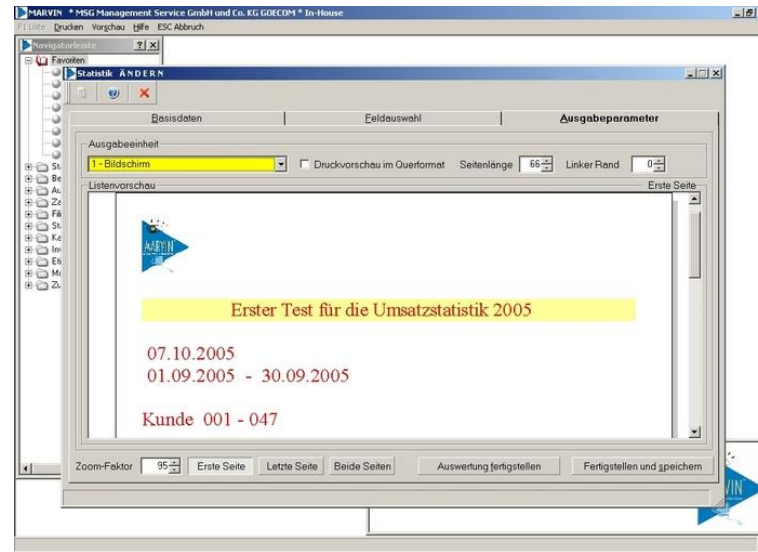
MARVIN * MSG Management Service GmbH und Co. KG GOECOM * In-House

F1 Liste Drucken Vorschau Hilfe ESC Abbruch

Navigatorleiste

Favoriten

St
Be
Au
Ze
Fili
St
Ka
In
Eti
Mo
Zu

Statistik ÄNDERN

Basisdaten | Feldauswahl | Ausgabeparameter

Ausgabeeinheit

1 - Bildschirm

Druckvorschau im Querformat Seitenlänge 66 Linker Rand 0

Listenvorschau Erste Seite

MARVIN

Erster Test für die Umsatzstatistik 2005

07.10.2005
01.09.2005 - 30.09.2005

Kunde 001 - 047

Zoom-Faktor 95 Erste Seite Letzte Seite Beide Seiten Auswertung fertigstellen Fertigstellen und speichern

VIN